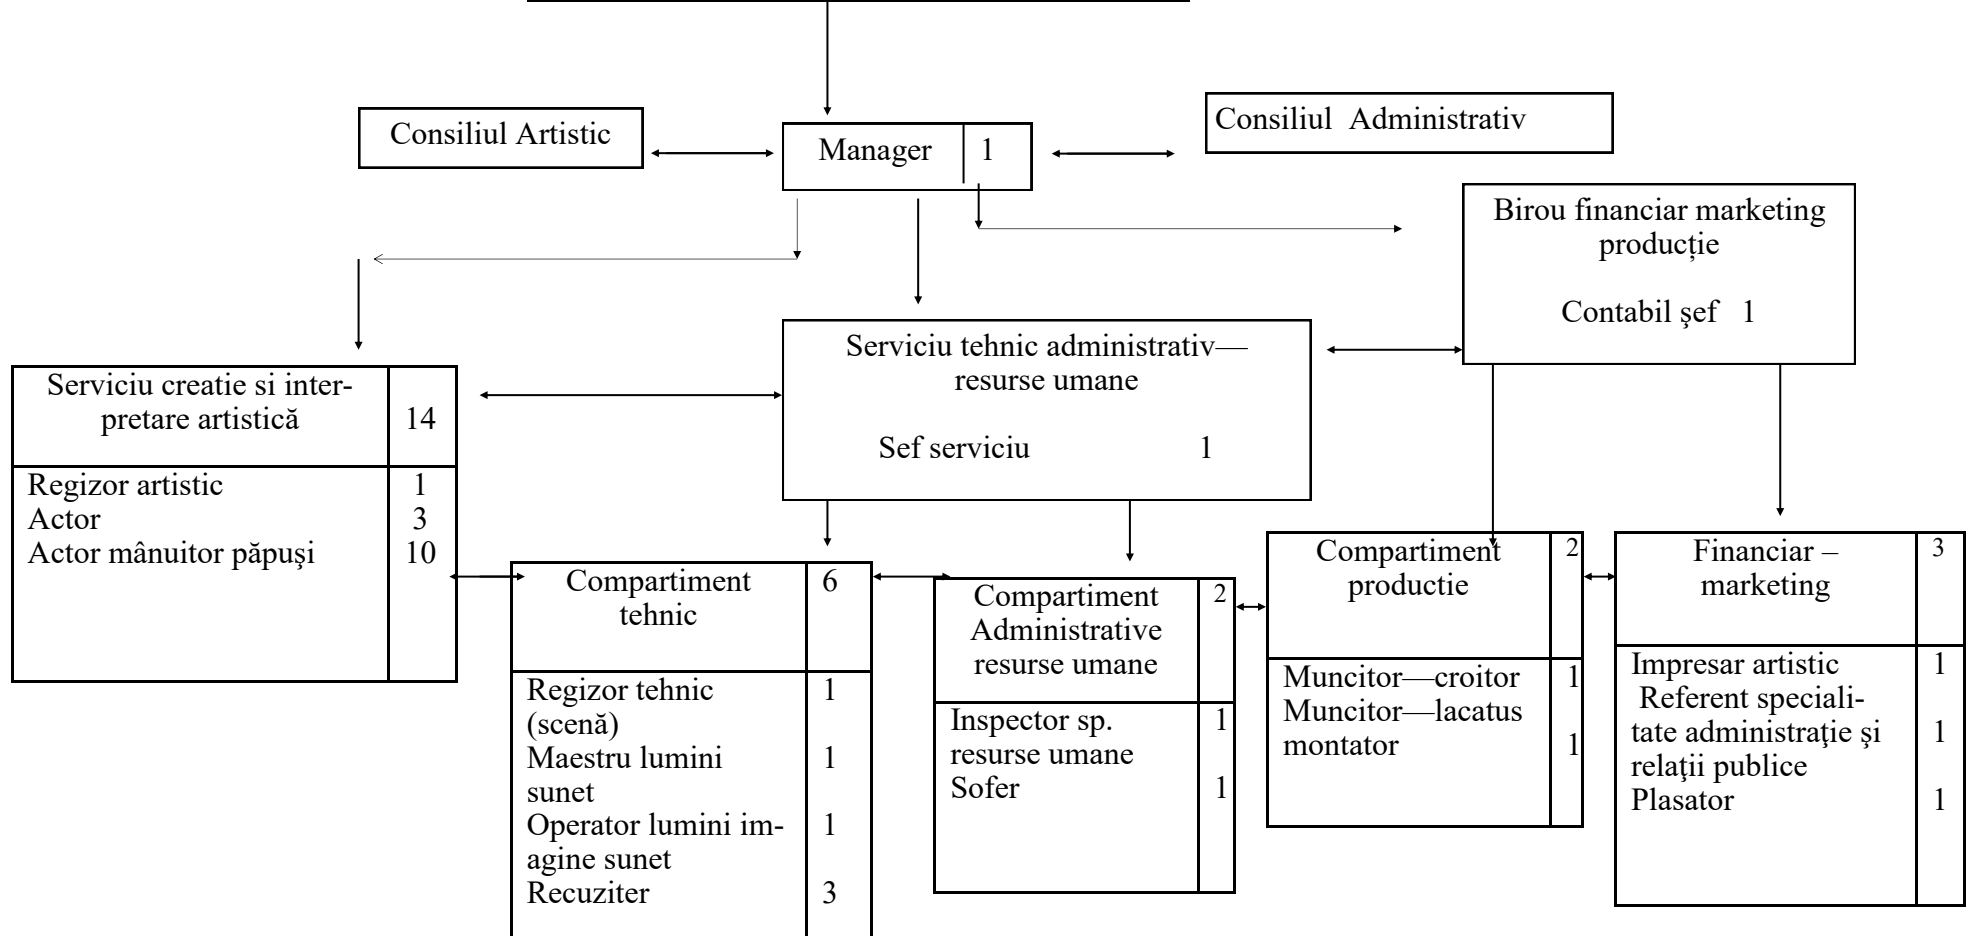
Consiliul Artistic

Manager 1

Consiliul Administrativ

Birou financiar marketing producție

Contabil şef 1

Serviciu tehnic administrativ— resurse umane

Sef serviciu 1

| Serviciu creatie si interpretare artistică | 14 |
|---|---|
| Regizor artistic<br>Actor<br>Actor mânuitor păpuși | 1<br>3<br>10 |

| Compartiment tehnic | 6 |
|---|---|
| Regizor tehnic (scenă)<br>Maestru lumini sunet<br>Operator lumini imagine sunet<br>Recuziter | 1<br>1<br>1<br>3 |

| Compartiment Administrative resurse umane | 2 |
|---|---|
| Inspector sp. resurse umane<br>Sofer | 1<br>1 |

| Compartiment productie | 2 |
|---|---|
| Muncitor—croitor<br>Muncitor—lacatus montator | 1<br>1 |

| Financiar – marketing | 3 |
|---|---|
| Impresar artistic<br>Referent specialitate administraţie şi relaţii publice<br>Plasator | 1<br>1<br>1 |